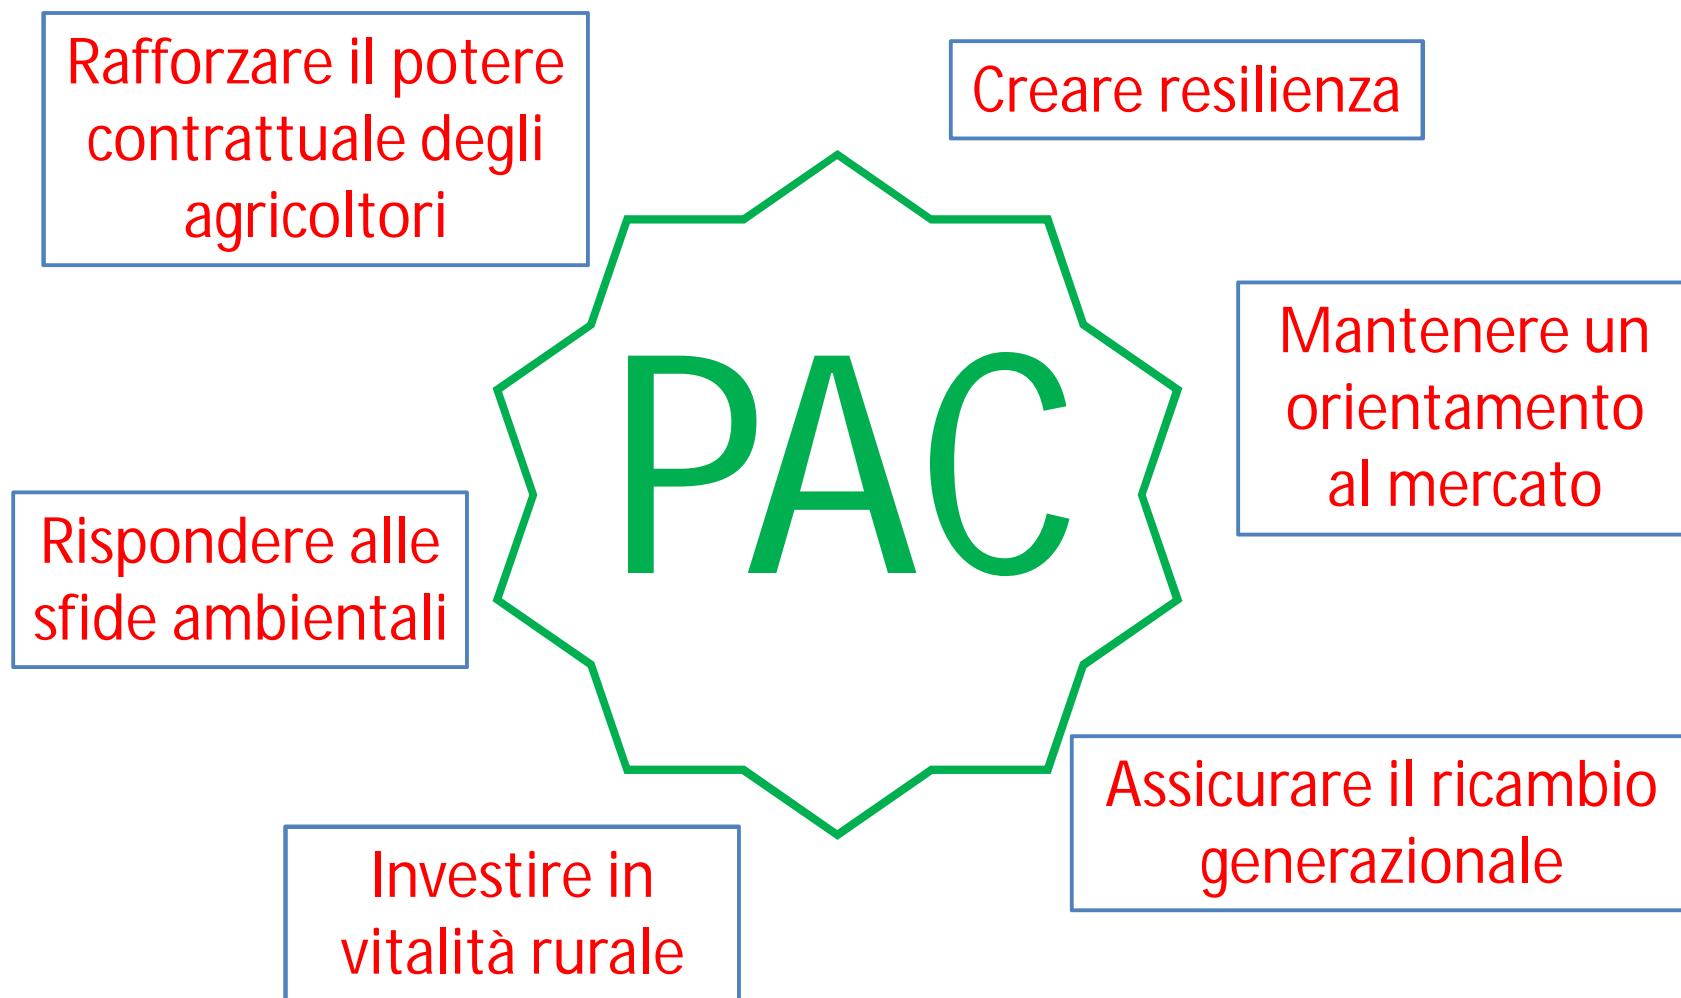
Rafforzare il potere contrattuale degli agricoltori

Creare resilienza

PAC

Mantenere un orientamento al mercato

Rispondere alle sfide ambientali

Assicurare il ricambio generazionale

Investire in vitalità rurale